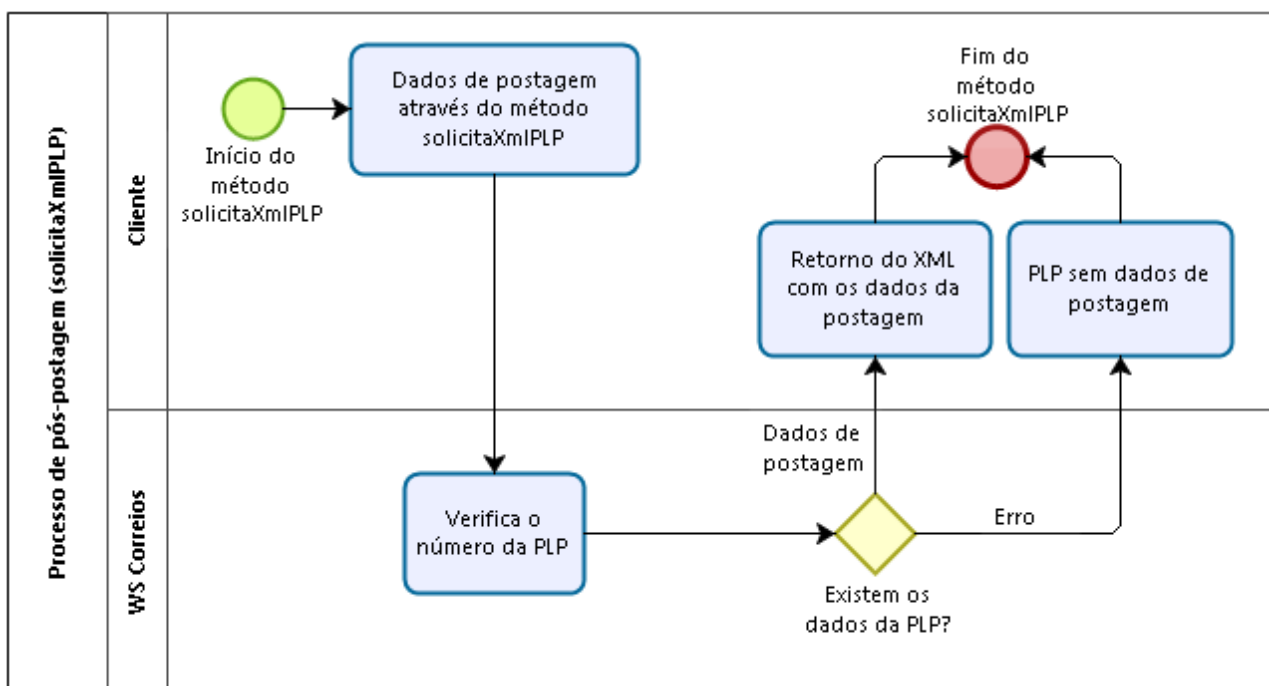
Processo de pós-postagem (solicitaXmlPLP)

Cliente

Início do método solicitaXmlPLP

Dados de postagem através do método solicitaXmlPLP

Fim do método solicitaXmlPLP

Retorno do XML com os dados da postagem

PLP sem dados de postagem

WS Correios

Verifica o número da PLP

Dados de postagem

Erro

Existem os dados da PLP?